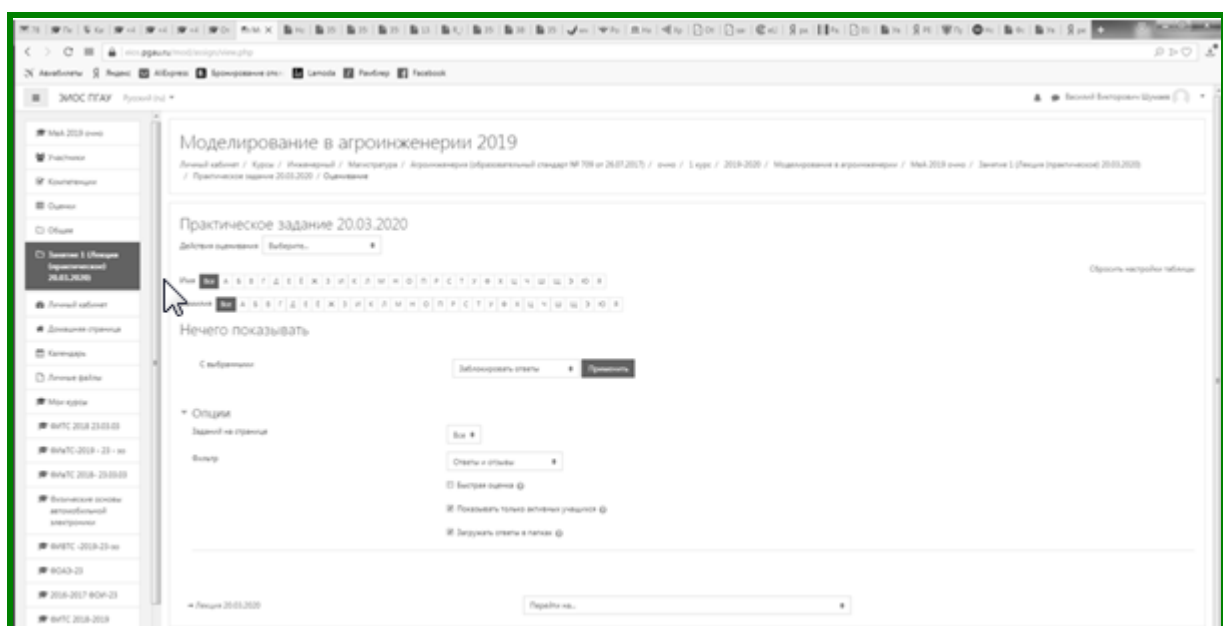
ЭИОС ПГАУ Русский (ru)

МиА 2019 очно
Участники
Компетенции
Оценки
Общее
Занятие 1 (Лекция (практическое) 20.03.2020)
Личный кабинет
Домашняя страница
Календарь
Личные файлы
Мои курсы
ФИТС 2018 23.03.03
ФИиТС-2019 - 23 - зо
ФИиТС 2018- 23.03.03
Физические основы автомобильной электроники
ФИВТС -2019-23-зо
ФОАЭ-23
2016-2017 ФОИ-23
ФИТС 2018-2019

Моделирование в агроинженерии 2019

Личный кабинет / Курсы / Инженерный / Магистратура / Агроинженерия (образовательный стандарт № 709 от 26.07.2017) / очно / 1 курс / 2019-2020 / Моделирование в агроинженерии / МиА 2019 очно / Занятие 1 (Лекция (практическое) 20.03.2020) / Практическое задание 20.03.2020 / Оценивание

Практическое задание 20.03.2020

Действия оценивания Выберите...

Сбросить настройки таблицы

Имя Все А Б В Г Д Е Ё Ж З И К Л М Н О П Р С Т У Ф Х Ц Ч Ш Щ Э Ю Я
Фамилия Все А Б В Г Д Е Ё Ж З И К Л М Н О П Р С Т У Ф Х Ц Ч Ш Щ Э Ю Я

Нечего показывать

С выбранными Заблокировать ответы Применить

Опции
Заданий на странице Все
Фильтр Ответы и отзывы
Быстрая оценка
Показывать только активных учащихся
Загружать ответы в папках

Лекция 20.03.2020 Перейти на...